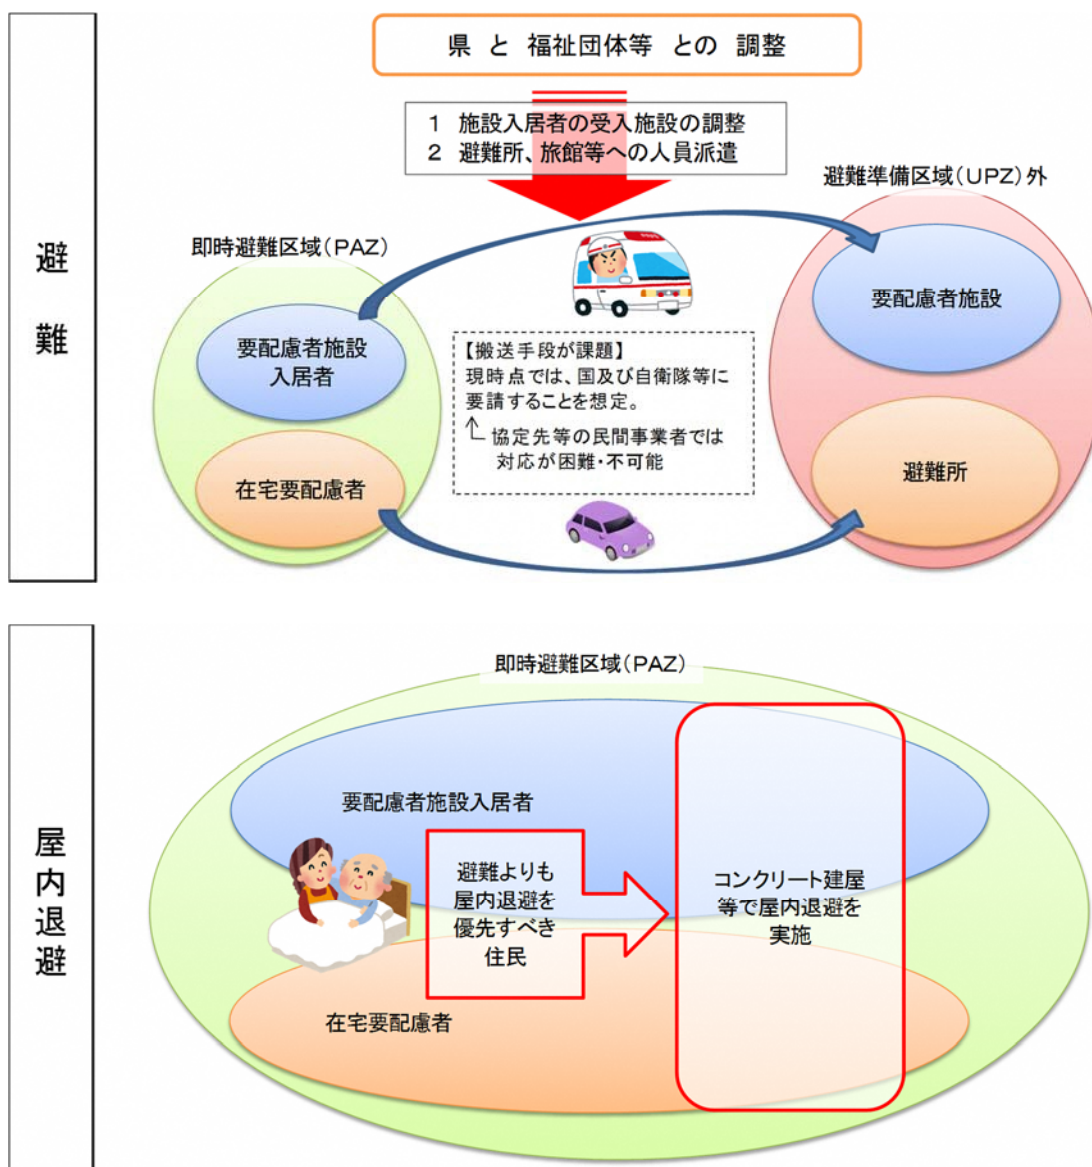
避難

県 と 福祉団体等 との 調整

1 施設入居者の受入施設の調整
2 避難所、旅館等への人員派遣

即時避難区域（PAZ）

要配慮者施設入居者

在宅要配慮者

【搬送手段が課題】
現時点では、国及び自衛隊等に要請することを想定。
↑ 協定先等の民間事業者では対応が困難・不可能

避難準備区域（UPZ）外

要配慮者施設

避難所

屋内退避

即時避難区域（PAZ）

要配慮者施設入居者

避難よりも屋内退避を優先すべき住民

コンクリート建屋等で屋内退避を実施

在宅要配慮者